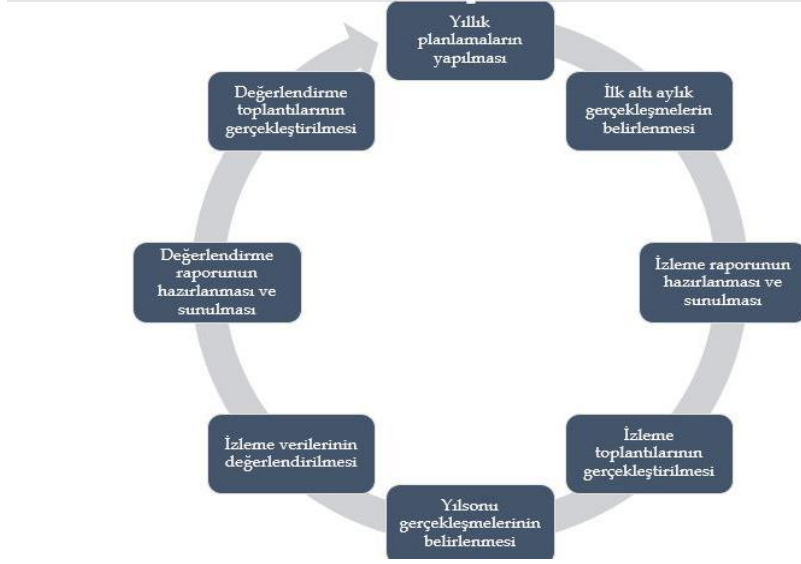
Yıllık planlamaların yapılması

İlk altı aylık gerçekleşmelerin belirlenmesi

İzleme raporunun hazırlanması ve sunulması

İzleme toplantılarının gerçekleştirilmesi

Yılsonu gerçekleşmelerinin belirlenmesi

İzleme verilerinin değerlendirilmesi

Değerlendirme raporunun hazırlanması ve sunulması

Değerlendirme toplantılarının gerçekleştirilmesi